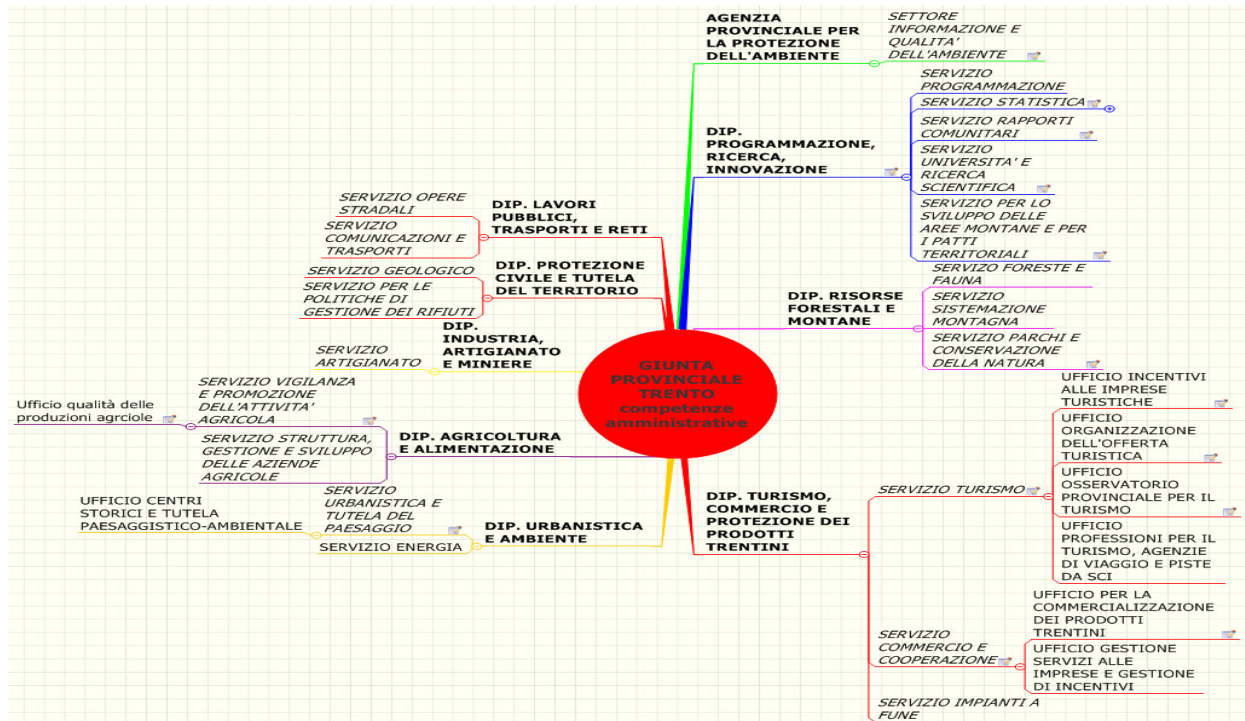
GIUNTA PROVINCIALE TRENTO competenze amministrative

AGENZIA PROVINCIALE PER LA PROTEZIONE DELL'AMBIENTE

SETTORE INFORMAZIONE E QUALITA' DELL'AMBIENTE

DIP. PROGRAMMAZIONE, RICERCA, INNOVAZIONE

SERVIZIO PROGRAMMAZIONE

SERVIZIO STATISTICA

SERVIZIO RAPPORTI COMUNITARI

SERVIZIO UNIVERSITA' E RICERCA SCIENTIFICA

SERVIZIO PER LO SVILUPPO DELLE AREE MONTANE E PER I PATTI TERRITORIALI

DIP. RISORSE FORESTALI E MONTANE

SERVIZO FORESTE E FAUNA

SERVIZIO SISTEMAZIONE MONTAGNA

SERVIZIO PARCHI E CONSERVAZIONE DELLA NATURA

DIP. LAVORI PUBBLICI, TRASPORTI E RETI

SERVIZIO OPERE STRADALI

SERVIZIO COMUNICAZIONI E TRASPORTI

DIP. PROTEZIONE CIVILE E TUTELA DEL TERRITORIO

SERVIZIO GEOLOGICO

SERVIZIO PER LE POLITICHE DI GESTIONE DEI RIFIUTI

DIP. INDUSTRIA, ARTIGIANATO E MINIERE

SERVIZIO ARTIGIANATO

DIP. AGRICOLTURA E ALIMENTAZIONE

SERVIZIO VIGILANZA E PROMOZIONE DELL'ATTIVITA' AGRICOLA

Ufficio qualità delle produzioni agrciole

SERVIZIO STRUTTURA, GESTIONE E SVILUPPO DELLE AZIENDE AGRICOLE

DIP. URBANISTICA E AMBIENTE

SERVIZIO URBANISTICA E TUTELA DEL PAESAGGIO

UFFICIO CENTRI STORICI E TUTELA PAESAGGISTICO-AMBIENTALE

SERVIZIO ENERGIA

DIP. TURISMO, COMMERCIO E PROTEZIONE DEI PRODOTTI TRENTINI

SERVIZIO TURISMO

UFFICIO INCENTIVI ALLE IMPRESE TURISTICHE

UFFICIO ORGANIZZAZIONE DELL'OFFERTA TURISTICA

UFFICIO OSSERVATORIO PROVINCIALE PER IL TURISMO

UFFICIO PROFESSIONI PER IL TURISMO, AGENZIE DI VIAGGIO E PISTE DA SCI

SERVIZIO COMMERCIO E COOPERAZIONE

UFFICIO PER LA COMMERCIALIZZAZIONE DEI PRODOTTI TRENTINI

UFFICIO GESTIONE SERVIZI ALLE IMPRESE E GESTIONE DI INCENTIVI

SERVIZIO IMPIANTI A FUNE